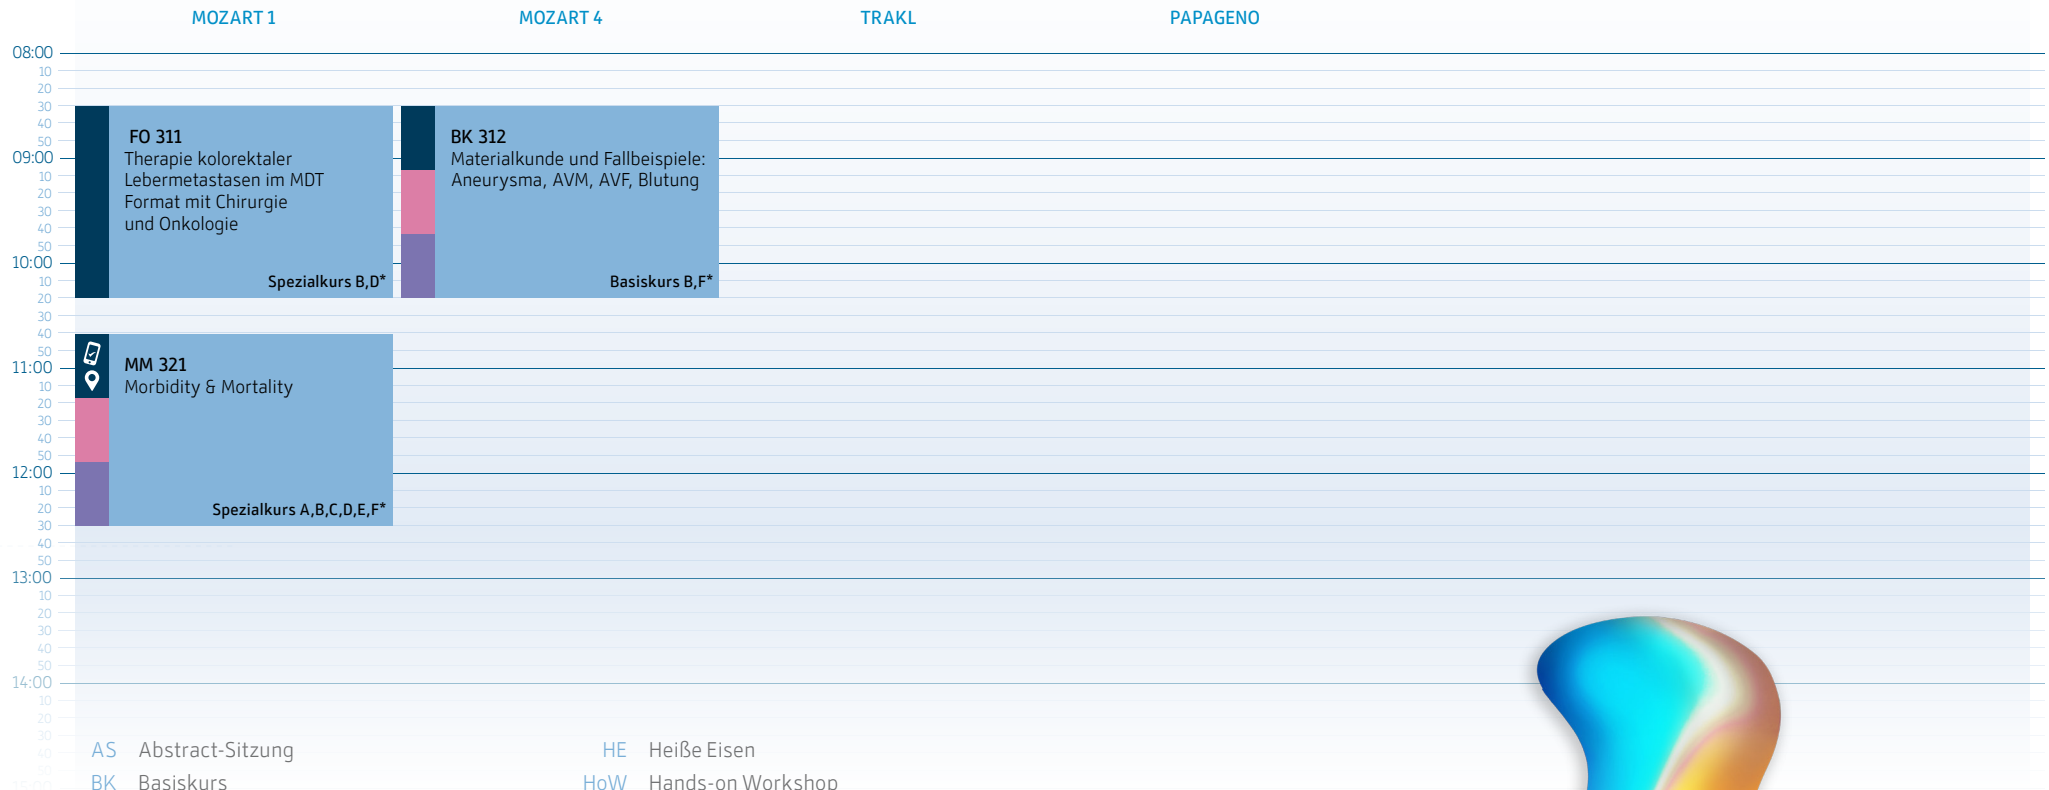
MOZART 1
MOZART 4
TRAKL
PAPAGENO

08:00
10
20
30
40
50
09:00
10
20
30
40
50
10:00
10
20
30
40
50
11:00
10
20
30
40
50
12:00
10
20
30
40
50
13:00
10
20
30
40
50
14:00
10
20
30
40
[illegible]

FO 311
Therapie kolorektaler Lebermetastasen im MDT Format mit Chirurgie und Onkologie
Spezialkurs B,D*

BK 312
Materialkunde und Fallbeispiele: Aneurysma, AVM, AVF, Blutung
Basiskurs B,F*

MM 321
Morbidity & Mortality
Spezialkurs A,B,C,D,E,F*

AS Abstract-Sitzung
BK Basiskurs
HE Heiße Eisen
HoW Hands-on Workshop